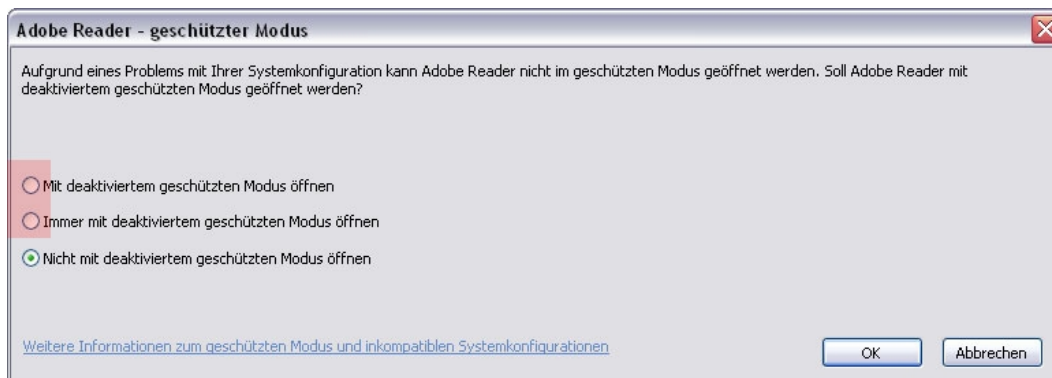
Adobe Reader - geschützter Modus

Aufgrund eines Problems mit Ihrer Systemkonfiguration kann Adobe Reader nicht im geschützten Modus geöffnet werden. Soll Adobe Reader mit deaktiviertem geschützten Modus geöffnet werden?

Mit deaktiviertem geschützten Modus öffnen

Immer mit deaktiviertem geschützten Modus öffnen

Nicht mit deaktiviertem geschützten Modus öffnen

Weitere Informationen zum geschützten Modus und inkompatiblen Systemkonfigurationen

OK

Abbrechen